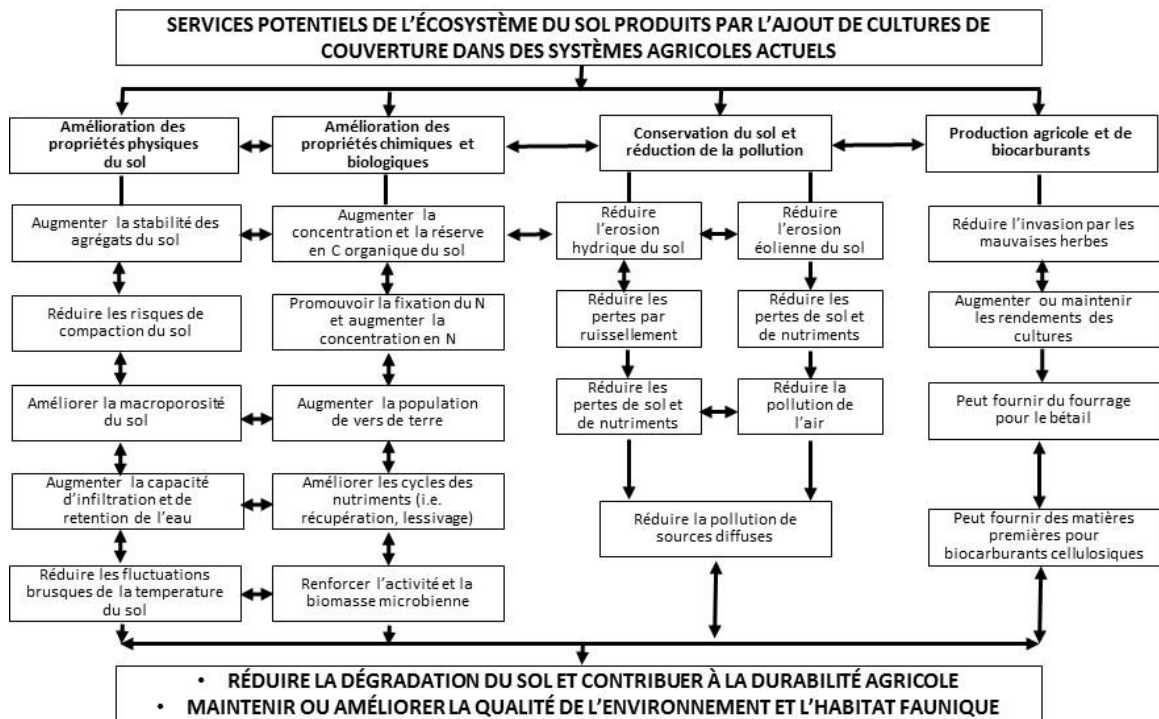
SERVICES POTENTIELS DE L'ÉCOSYSTÈME DU SOL PRODUITS PAR L'AJOUT DE CULTURES DE COUVERTURE DANS DES SYSTÈMES AGRICOLES ACTUELS

Amélioration des propriétés physiques du sol

Augmenter la stabilité des agrégats du sol

Réduire les risques de compaction du sol

Améliorer la macroporosité du sol

Augmenter la capacité d'infiltration et de retention de l'eau

Réduire les fluctuations brusques de la temperature du sol

Amélioration des propriétés chimiques et biologiques

Augmenter la concentration et la réserve en C organique du sol

Promouvoir la fixation du N et augmenter la concentration en N

Augmenter la population de vers de terre

Améliorer les cycles des nutriments (i.e. récupération, lessivage)

Renforcer l'activité et la biomasse microbienne

Conservation du sol et réduction de la pollution

Réduire l'erosion hydrique du sol

Réduire l'erosion éolienne du sol

Réduire les pertes par ruissellement

Réduire les pertes de sol et de nutriments

Réduire les pertes de sol et de nutriments

Réduire la pollution de l'air

Réduire la pollution de sources diffuses

Production agricole et de biocarburants

Réduire l'invasion par les mauvaises herbes

Augmenter ou maintenir les rendements des cultures

Peut fournir du fourrage pour le bétail

Peut fournir des matières premières pour biocarburants cellulosiques

• RÉDUIRE LA DÉGRADATION DU SOL ET CONTRIBUER À LA DURABILITÉ AGRICOLE
• MAINTENIR OU AMÉLIORER LA QUALITÉ DE L'ENVIRONNEMENT ET L'HABITAT FAUNIQUE